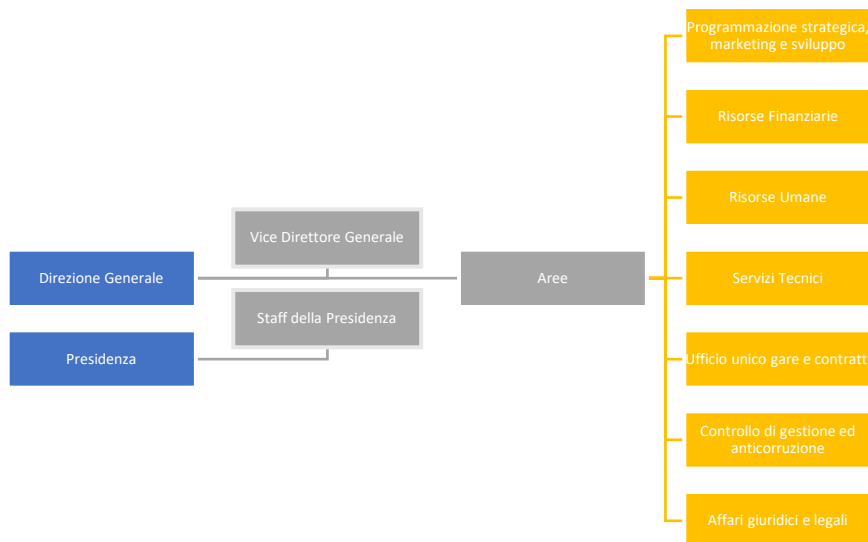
Direzione Generale

Presidenza

Vice Direttore Generale

Staff della Presidenza

Aree

Programmazione strategica, marketing e sviluppo

Risorse Finanziarie

Risorse Umane

Servizi Tecnici

Ufficio unico gare e contratt

Controllo di gestione ed anticorruzione

Affari giuridici e legali